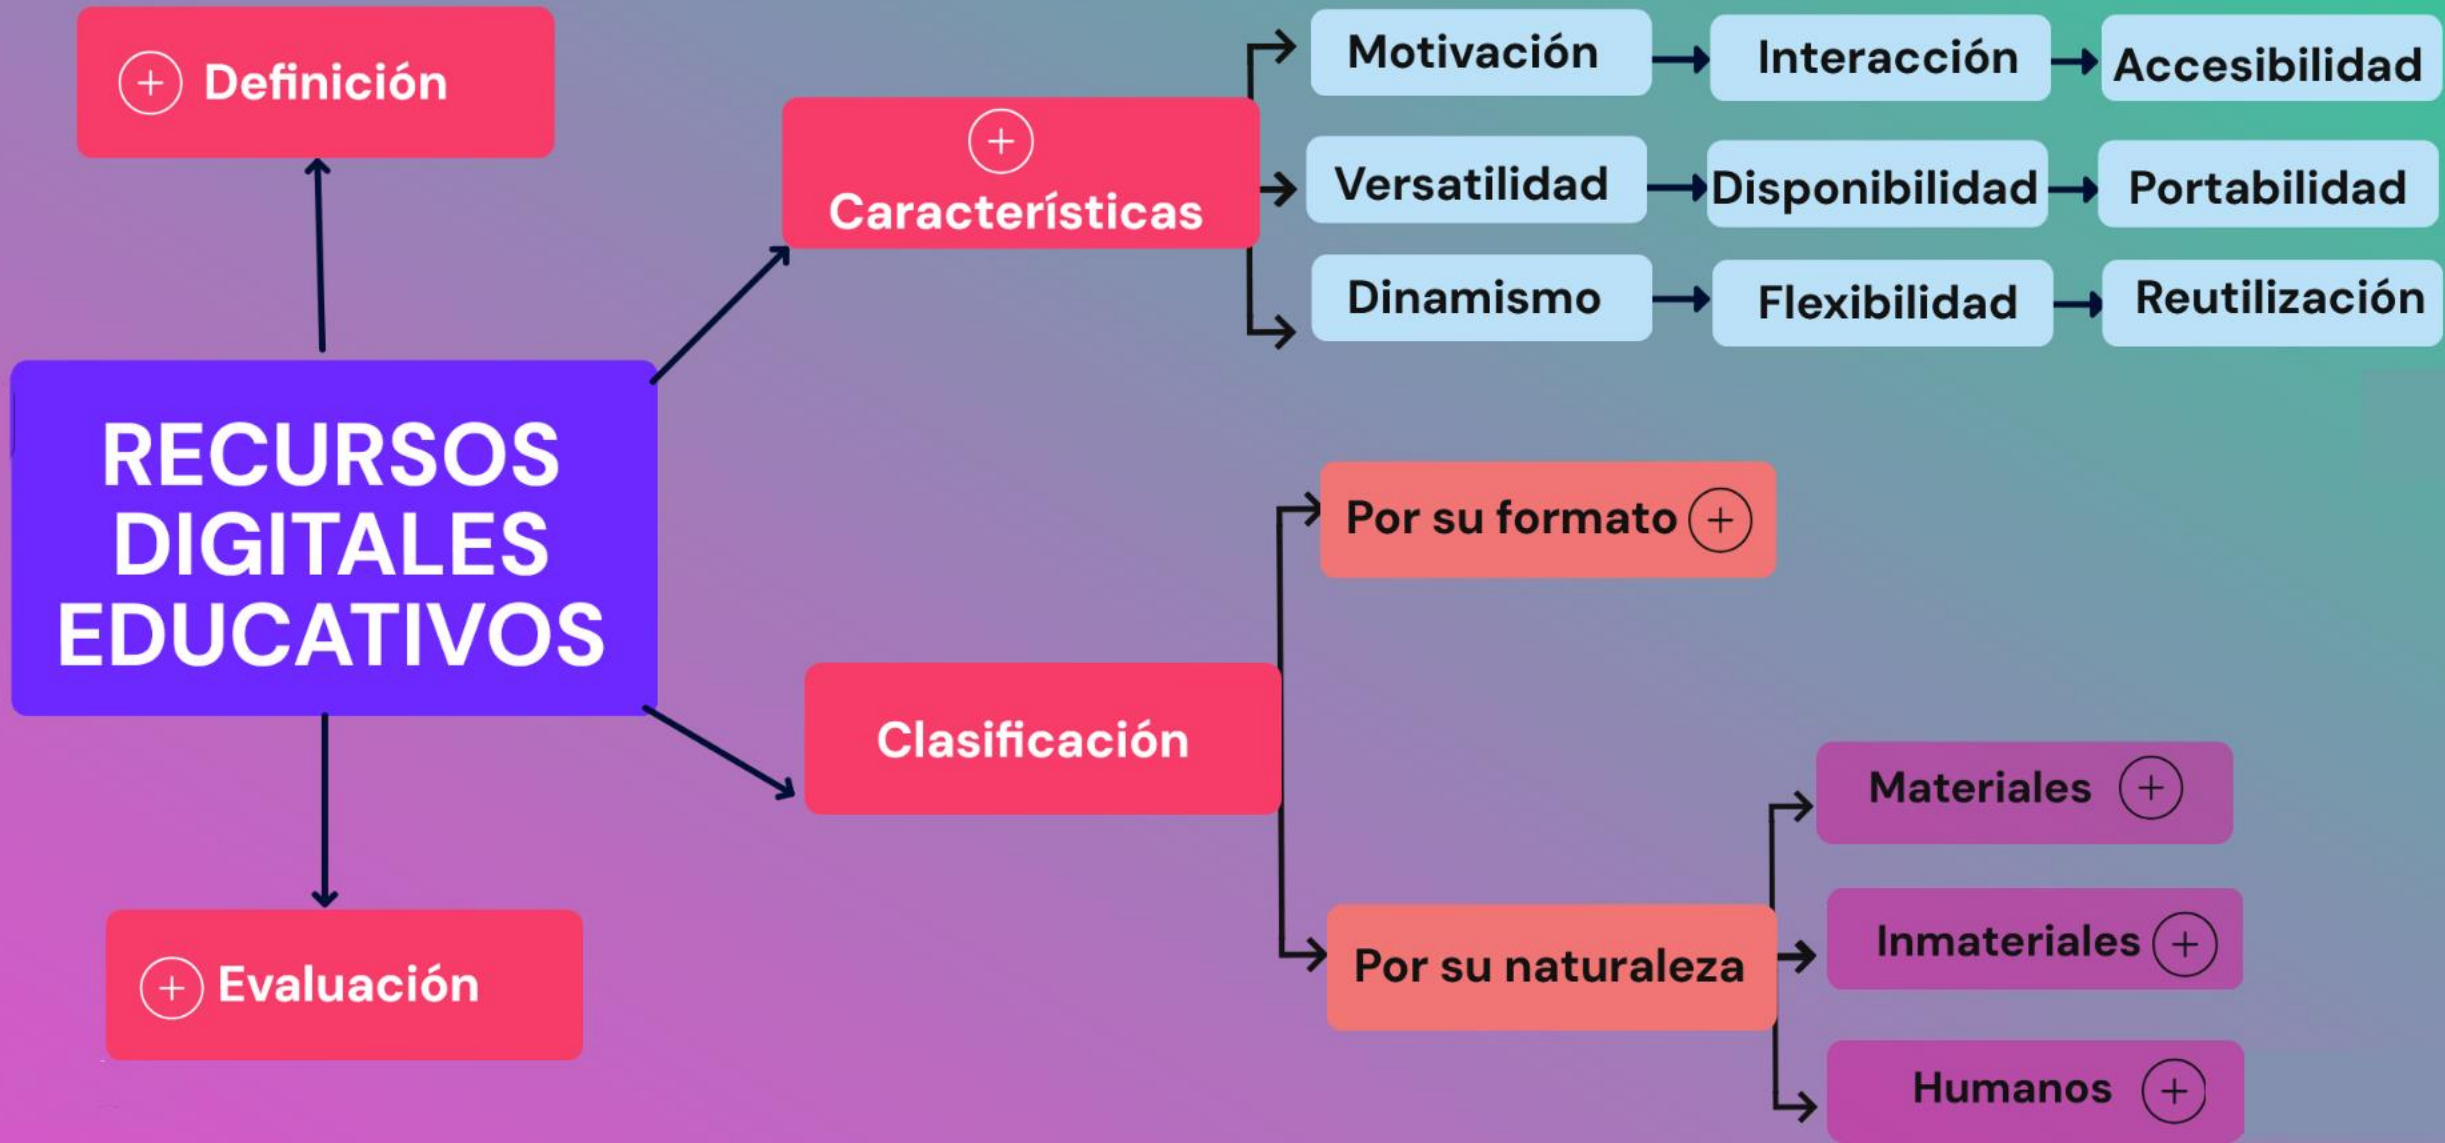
Definición

RECURSOS DIGITALES EDUCATIVOS

Características

Motivación
Interacción
Accesibilidad

Versatilidad
Disponibilidad
Portabilidad

Dinamismo
Flexibilidad
Reutilización

Clasificación

Por su formato

Por su naturaleza

Materiales
Inmateriales
Humanos

Evaluación